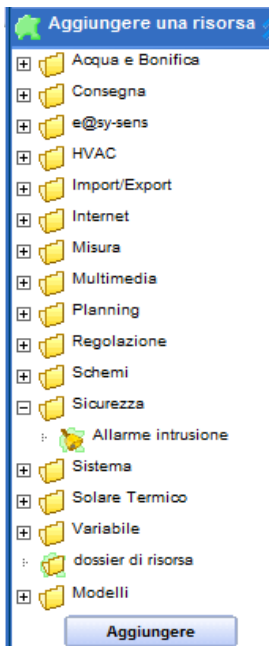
Aggiungere una risorsa

Acqua e Bonifica
Consegna
e@sy-sens
HVAC
Import/Export
Internet
Misura
Multimedia
Planning
Regolazione
Schemi
Sicurezza
Allarme intrusione
Sistema
Solare Termico
Variabile
dossier di risorsa
Modelli

Aggiungere